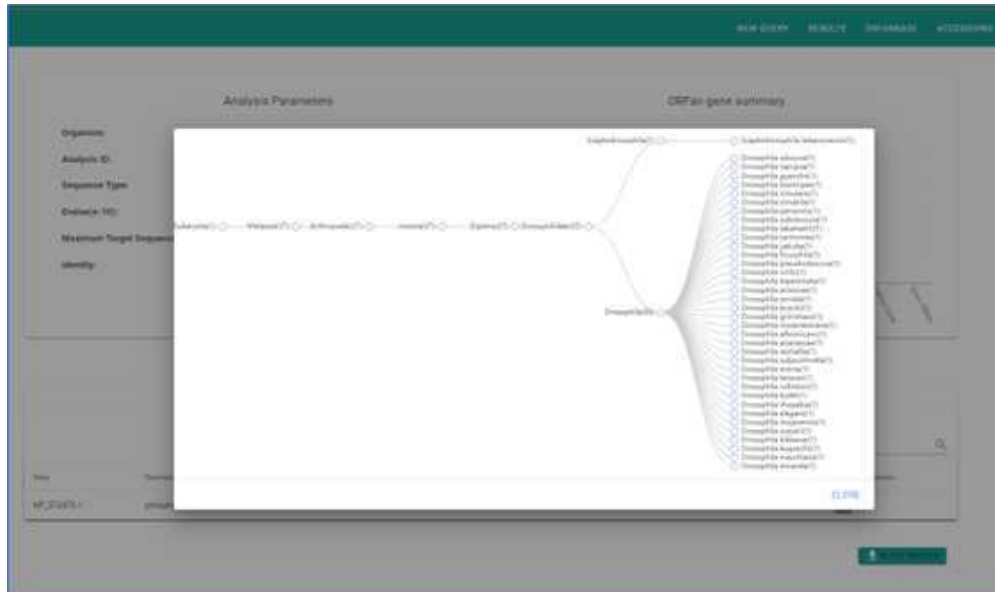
NEW QUERY RESULTS ORFANAGE ACCESSORIES

Analysis Parameters

ORFan gene summary

Organism:

Analysis ID:

Sequence Type:

Evalue (10):

Maximum Target Sequences

Identity:

Eukaryota(1) — Metazoa(1) — Arthropoda(1) — Insecta(1) — Diptera(1) — Drosophilidae(1)

Scaptodrosophila(1) — Scaptodrosophila lebanonensis(1)

Drosophila(1)

Drosophila simulans(1)
Drosophila sechellia(1)
Drosophila yakuba(1)
Drosophila erecta(1)
Drosophila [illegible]
Drosophila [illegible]
Drosophila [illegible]
Drosophila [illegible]
Drosophila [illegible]
Drosophila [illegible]
Drosophila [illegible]
Drosophila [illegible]
Drosophila pseudoobscura(1)
Drosophila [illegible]
Drosophila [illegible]
Drosophila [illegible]
Drosophila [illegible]
Drosophila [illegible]
Drosophila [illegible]
Drosophila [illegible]
Drosophila willistoni(1)
Drosophila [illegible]
Drosophila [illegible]
Drosophila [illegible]
Drosophila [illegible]
Drosophila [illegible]
Drosophila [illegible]
Drosophila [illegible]
Drosophila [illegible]
Drosophila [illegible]
Drosophila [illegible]
Drosophila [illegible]
Drosophila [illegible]
Drosophila elegans(1)
Drosophila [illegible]
Drosophila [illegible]
Drosophila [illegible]
Drosophila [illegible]
Drosophila mauritiana(1)
Drosophila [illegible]

CLOSE

NP_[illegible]